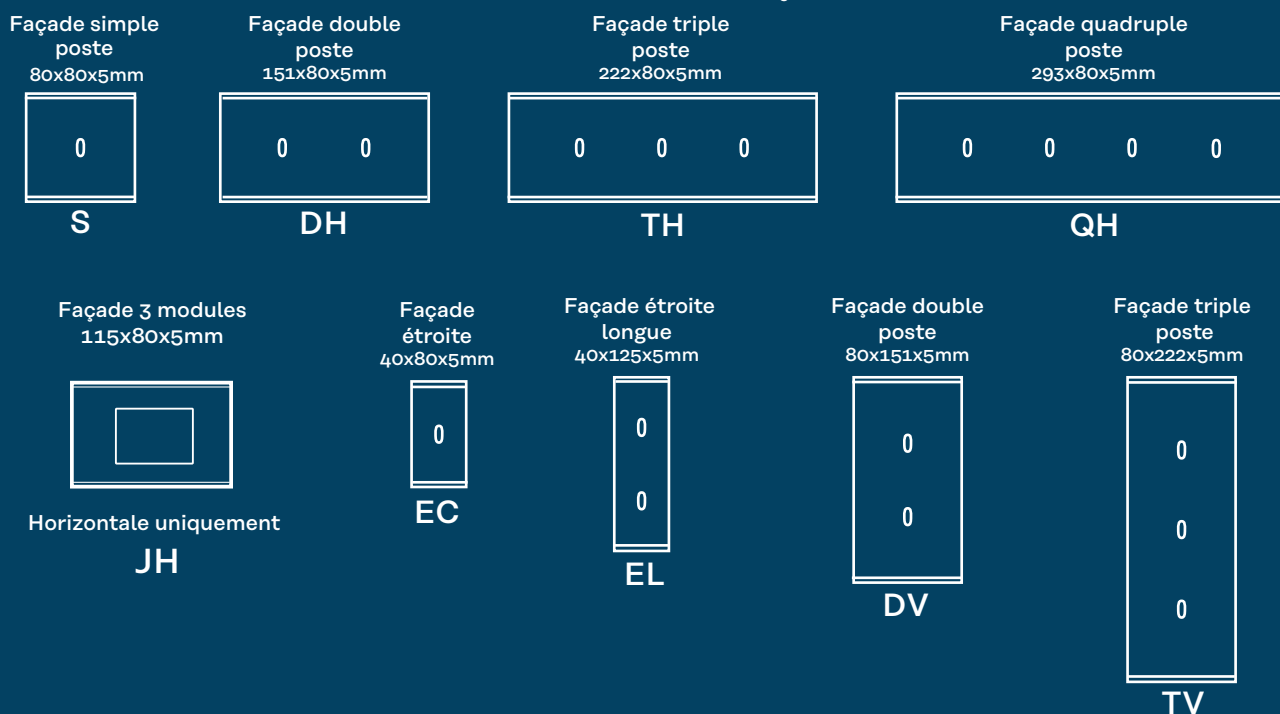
Façade simple poste
80x80x5mm

0

S

Façade double poste
151x80x5mm

0 0

DH

Façade triple poste
222x80x5mm

0 0 0

TH

Façade quadruple poste
293x80x5mm

0 0 0 0

QH

Façade 3 modules
115x80x5mm

Horizontale uniquement

JH

Façade étroite
40x80x5mm

0

EC

Façade étroite longue
40x125x5mm

0
0

EL

Façade double poste
80x151x5mm

0
0

DV

Façade triple poste
80x222x5mm

0
0
0

TV